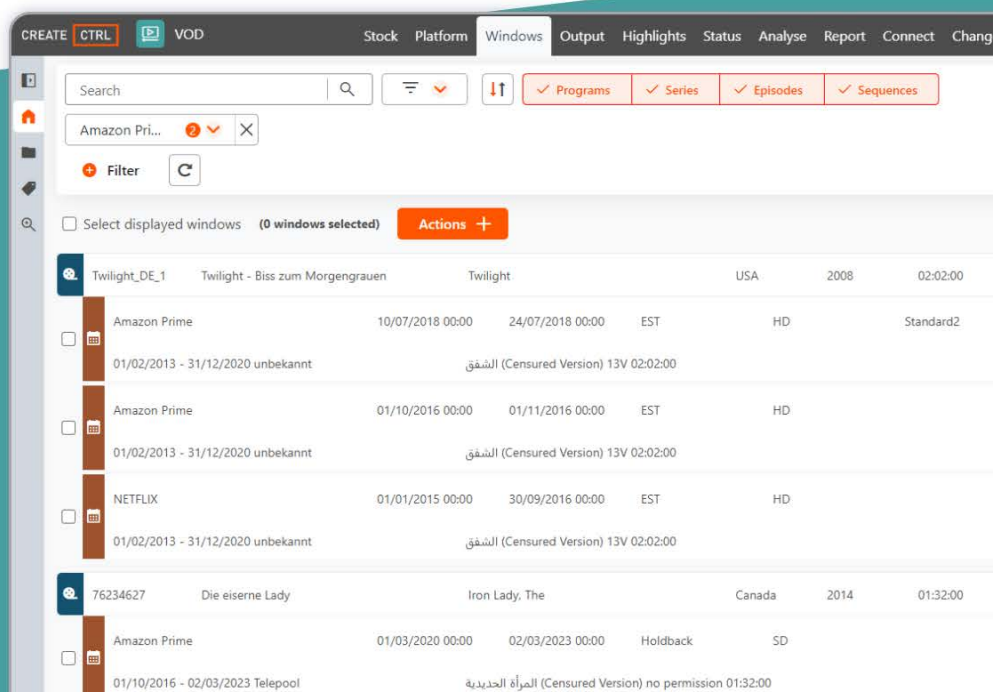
CREATE CTRL VOD Stock Platform Windows Output Highlights Status Analyse Report Connect Chang

Search

Programs Series Episodes Sequences

Amazon Pri... 2

Filter

Select displayed windows (0 windows selected) Actions +

Twilight_DE_1 Twilight - Biss zum Morgengrauen Twilight USA 2008 02:02:00

Amazon Prime 10/07/2018 00:00 24/07/2018 00:00 EST HD Standard2

01/02/2013 - 31/12/2020 unbekannt الشفق (Censured Version) 13V 02:02:00

Amazon Prime 01/10/2016 00:00 01/11/2016 00:00 EST HD

01/02/2013 - 31/12/2020 unbekannt الشفق (Censured Version) 13V 02:02:00

NETFLIX 01/01/2015 00:00 30/09/2016 00:00 EST HD

01/02/2013 - 31/12/2020 unbekannt الشفق (Censured Version) 13V 02:02:00

76234627 Die eiserne Lady Iron Lady, The Canada 2014 01:32:00

Amazon Prime 01/03/2020 00:00 02/03/2023 00:00 Holdback SD

01/10/2016 - 02/03/2023 Telepool المرأة الحديدية (Censured Version) no permission 01:32:00